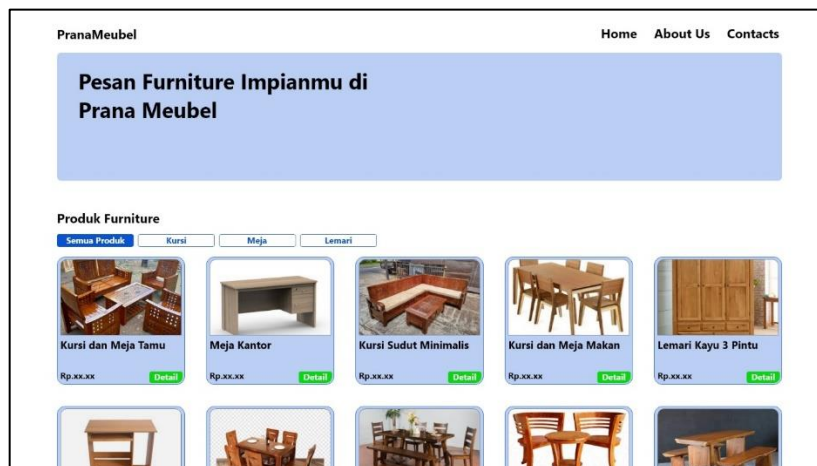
PranaMeubel

Home About Us Contacts

Pesan Furniture Impianmu di Prana Meubel

Produk Furniture

Semua Produk | Kursi | Meja | Lemari

Kursi dan Meja Tamu
Rp.xx.xx
Detail

Meja Kantor
Rp.xx.xx
Detail

Kursi Sudut Minimalis
Rp.xx.xx
Detail

Kursi dan Meja Makan
Rp.xx.xx
Detail

Lemari Kayu 3 Pintu
Rp.xx.xx
Detail